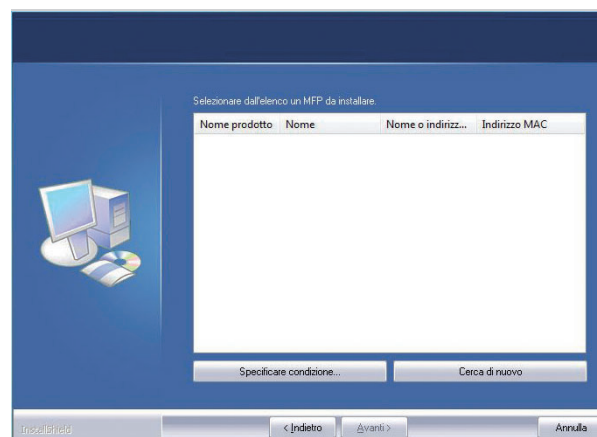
Selezionare dall'elenco un MFP da installare.

| Nome prodotto | Nome | Nome o indirizz... | Indirizzo MAC |
|---|---|---|---|

Specificare condizione...

Cerca di nuovo

InstallShield

< Indietro

Avanti >

Annulla